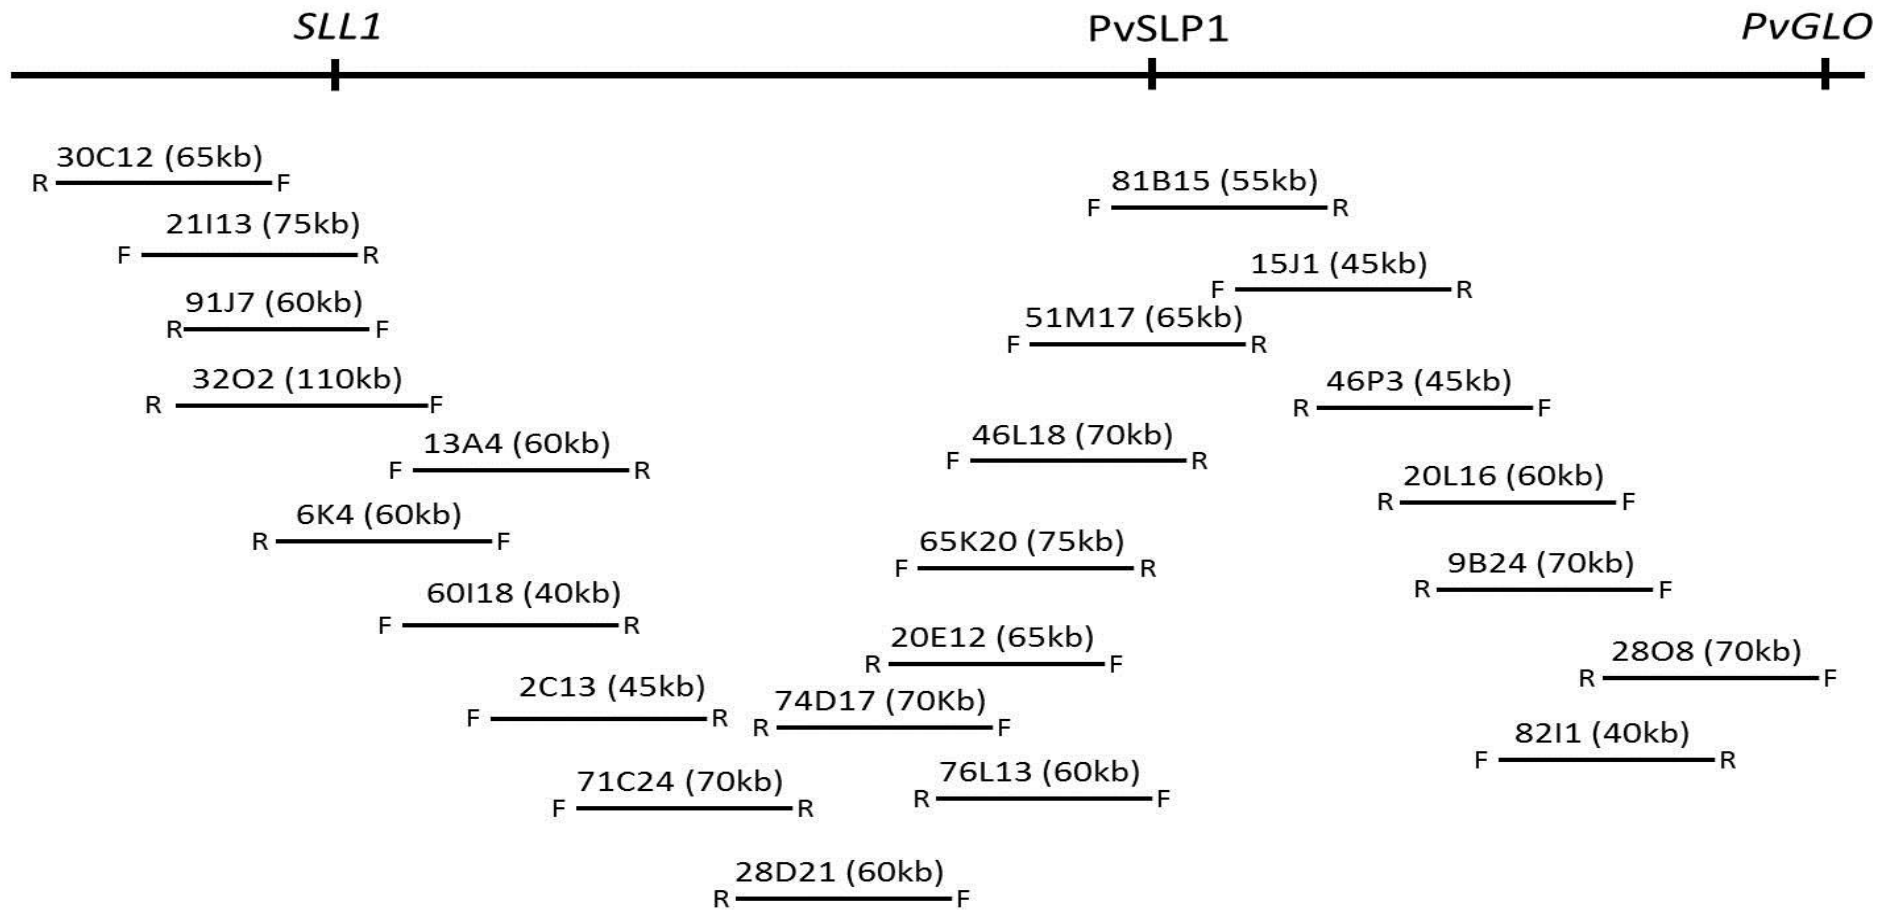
SLL1 PvSLP1 PvGLO

30C12 (65kb)
R F

81B15 (55kb)
F R

21I13 (75kb)
F R

15J1 (45kb)
F R

91J7 (60kb)
R F

51M17 (65kb)
F R

32O2 (110kb)
R F

46P3 (45kb)
R F

13A4 (60kb)
F R

46L18 (70kb)
F R

20L16 (60kb)
R F

6K4 (60kb)
R F

65K20 (75kb)
F R

9B24 (70kb)
R F

60I18 (40kb)
F R

20E12 (65kb)
R F

28O8 (70kb)
R F

2C13 (45kb)
F R

74D17 (70Kb)
R F

82I1 (40kb)
F R

71C24 (70kb)
F R

76L13 (60kb)
R F

28D21 (60kb)
R F